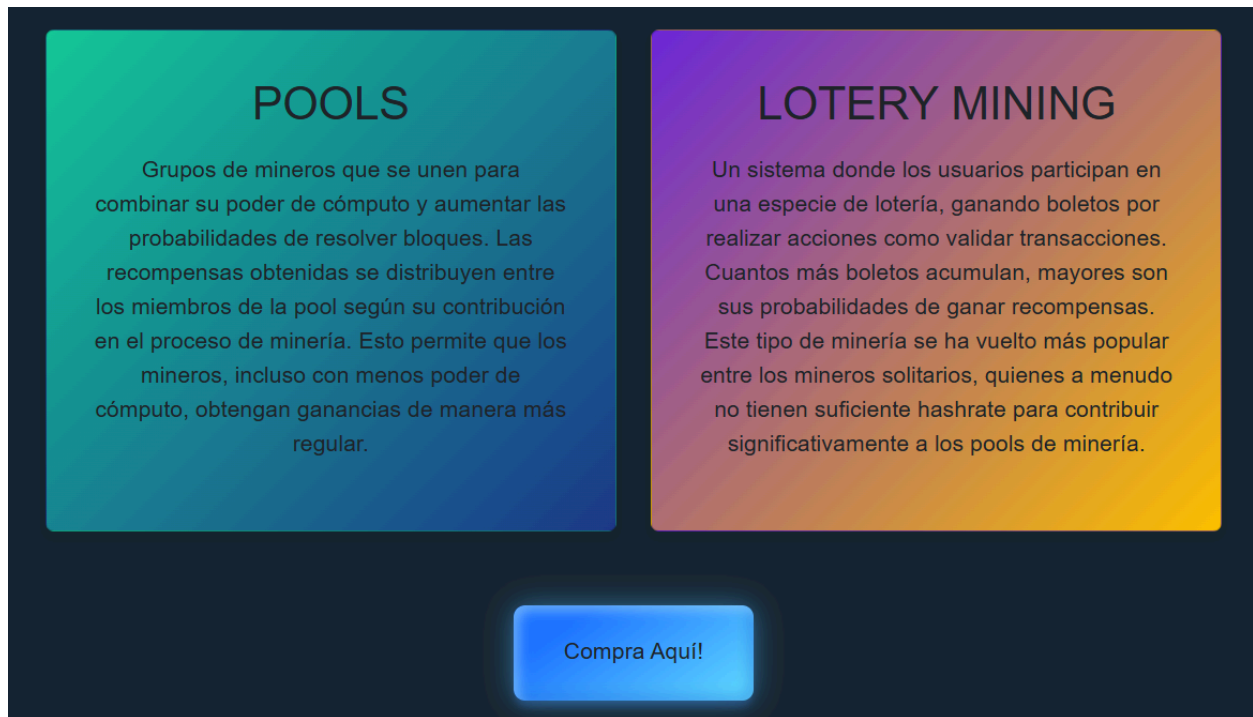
POOLS

Grupos de mineros que se unen para combinar su poder de cómputo y aumentar las probabilidades de resolver bloques. Las recompensas obtenidas se distribuyen entre los miembros de la pool según su contribución en el proceso de minería. Esto permite que los mineros, incluso con menos poder de cómputo, obtengan ganancias de manera más regular.

LOTERY MINING

Un sistema donde los usuarios participan en una especie de lotería, ganando boletos por realizar acciones como validar transacciones. Cuantos más boletos acumulan, mayores son sus probabilidades de ganar recompensas. Este tipo de minería se ha vuelto más popular entre los mineros solitarios, quienes a menudo no tienen suficiente hashrate para contribuir significativamente a los pools de minería.

Compra Aquí!